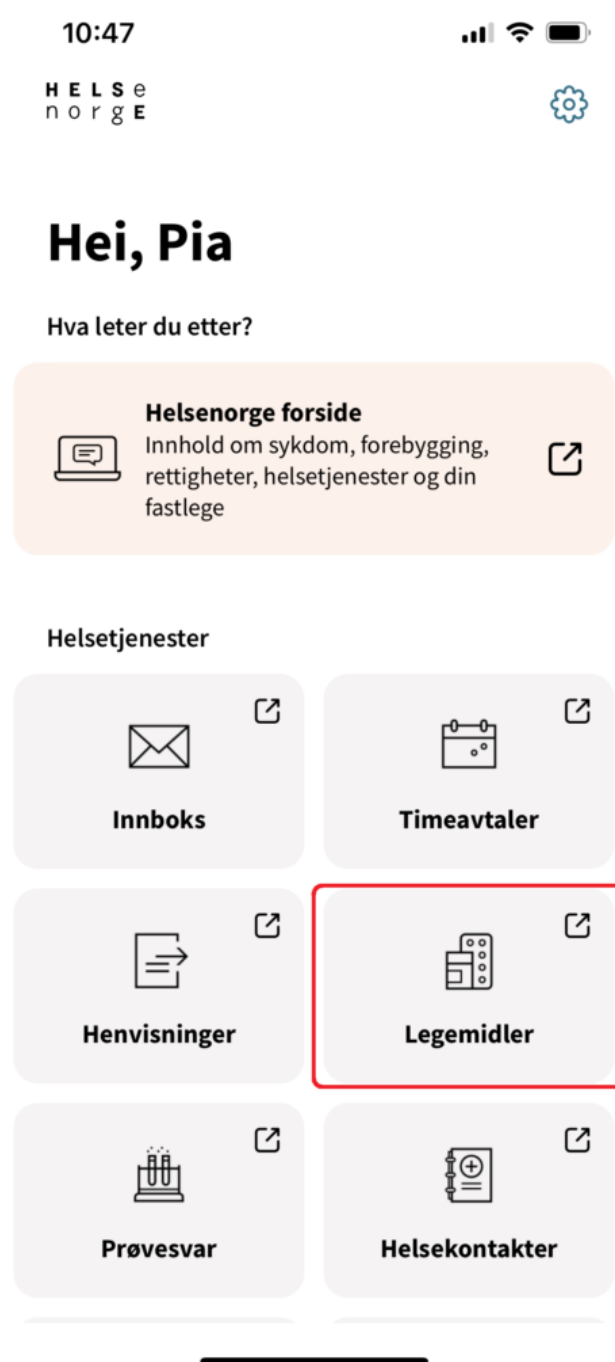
10:47

HELSe
norgE

Hei, Pia

Hva leter du etter?

Helsenorge forside
Innhold om sykdom, forebygging, rettigheter, helsetjenester og din fastlege

Helsetjenester

Innboks

Timeavtaler

Henvisninger

Legemidler

Prøvesvar

Helsekontakter